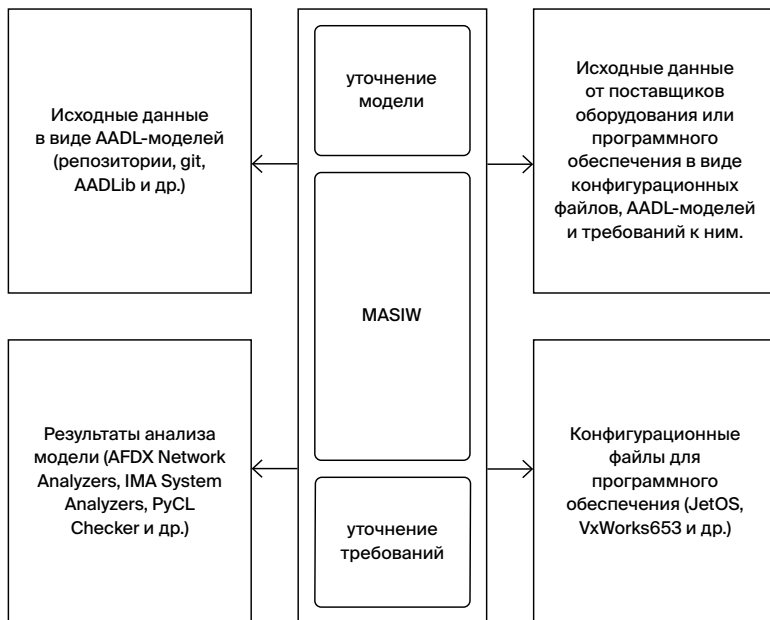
Исходные данные в виде AADL-моделей (репозитории, git, AADLib и др.)

уточнение модели

MASIW

уточнение требований

Исходные данные от поставщиков оборудования или программного обеспечения в виде конфигурационных файлов, AADL-моделей и требований к ним.

Результаты анализа модели (AFDX Network Analyzers, IMA System Analyzers, PyCL Checker и др.)

Конфигурационные файлы для программного обеспечения (JetOS, VxWorks653 и др.)